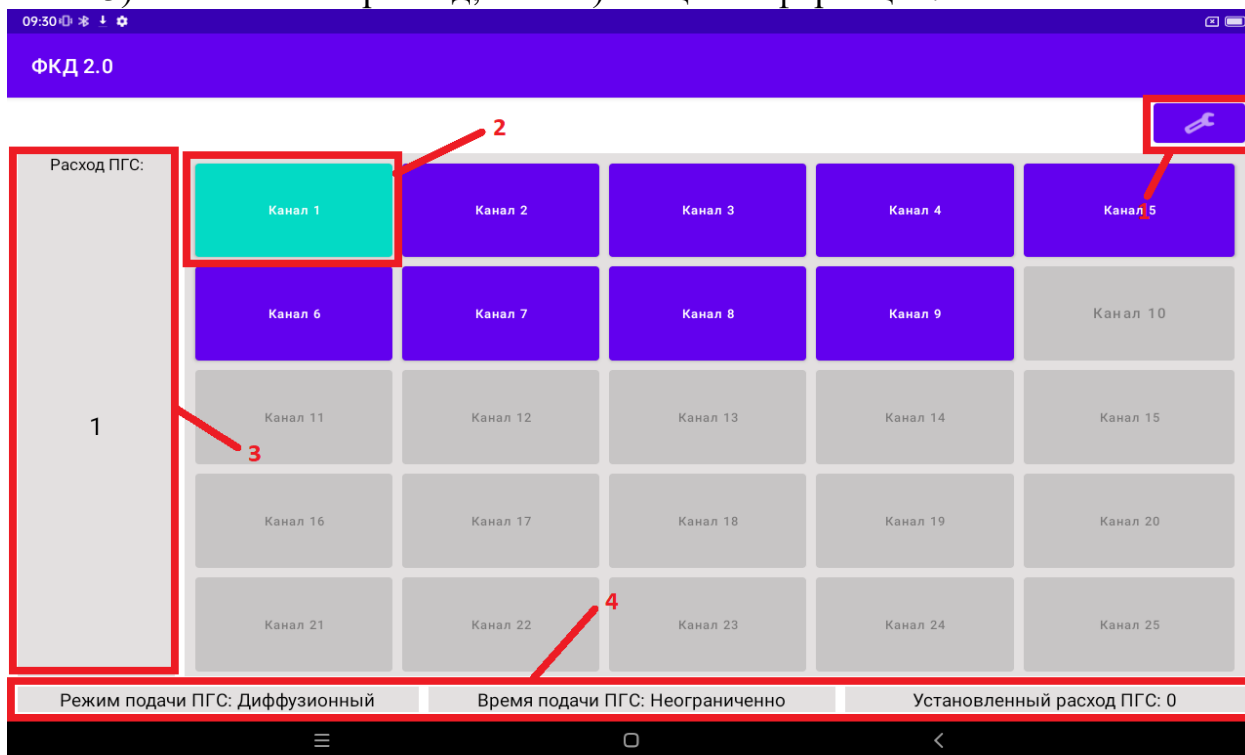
09:30

ФКД 2.0

2

1

Расход ПГС:

1

3

Канал 1
Канал 2
Канал 3
Канал 4
Канал 5

Канал 6
Канал 7
Канал 8
Канал 9
Канал 10

Канал 11
Канал 12
Канал 13
Канал 14
Канал 15

Канал 16
Канал 17
Канал 18
Канал 19
Канал 20

Канал 21
Канал 22
Канал 23
Канал 24
Канал 25

4

Режим подачи ПГС: Диффузионный
Время подачи ПГС: Неограниченно
Установленный расход ПГС: 0